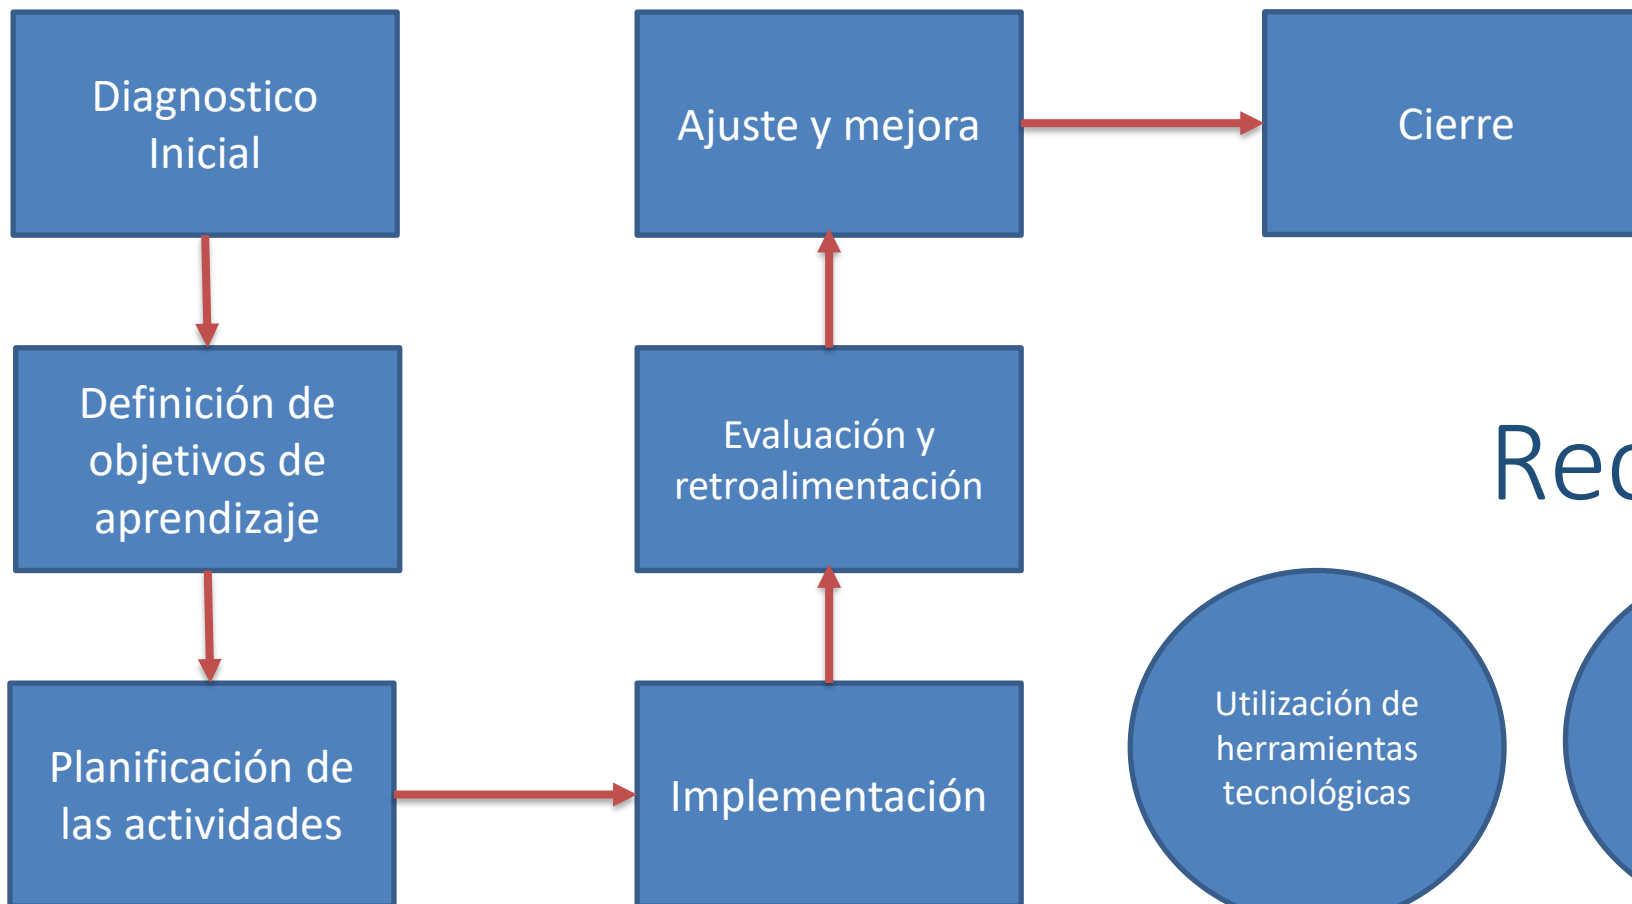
Diagnostico Inicial

Definición de objetivos de aprendizaje

Planificación de las actividades

Implementación

Evaluación y retroalimentación

Ajuste y mejora

Cierre

Rec

Utilización de herramientas tecnológicas